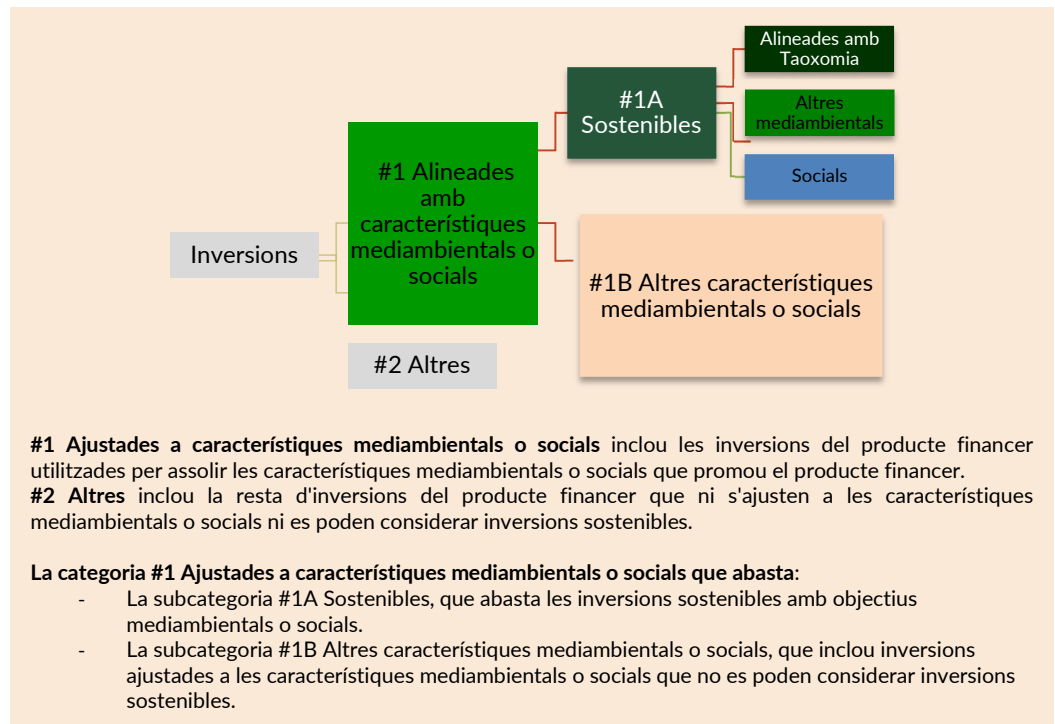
Inversions

#1 Alineades amb característiques mediambientals o socials

#1A Sostenibles

Alineades amb Taoxomia

Altres mediambientals

Socials

#1B Altres característiques mediambientals o socials

#2 Altres

**#1 Ajustades a característiques mediambientals o socials** inclou les inversions del producte financer utilitzades per assolir les característiques mediambientals o socials que promou el producte financer.
**#2 Altres** inclou la resta d'inversions del producte financer que ni s'ajusten a les característiques mediambientals o socials ni es poden considerar inversions sostenibles.

**La categoria #1 Ajustades a característiques mediambientals o socials que abasta**:
- La subcategoria #1A Sostenibles, que abasta les inversions sostenibles amb objectius mediambientals o socials.
- La subcategoria #1B Altres característiques mediambientals o socials, que inclou inversions ajustades a les característiques mediambientals o socials que no es poden considerar inversions sostenibles.